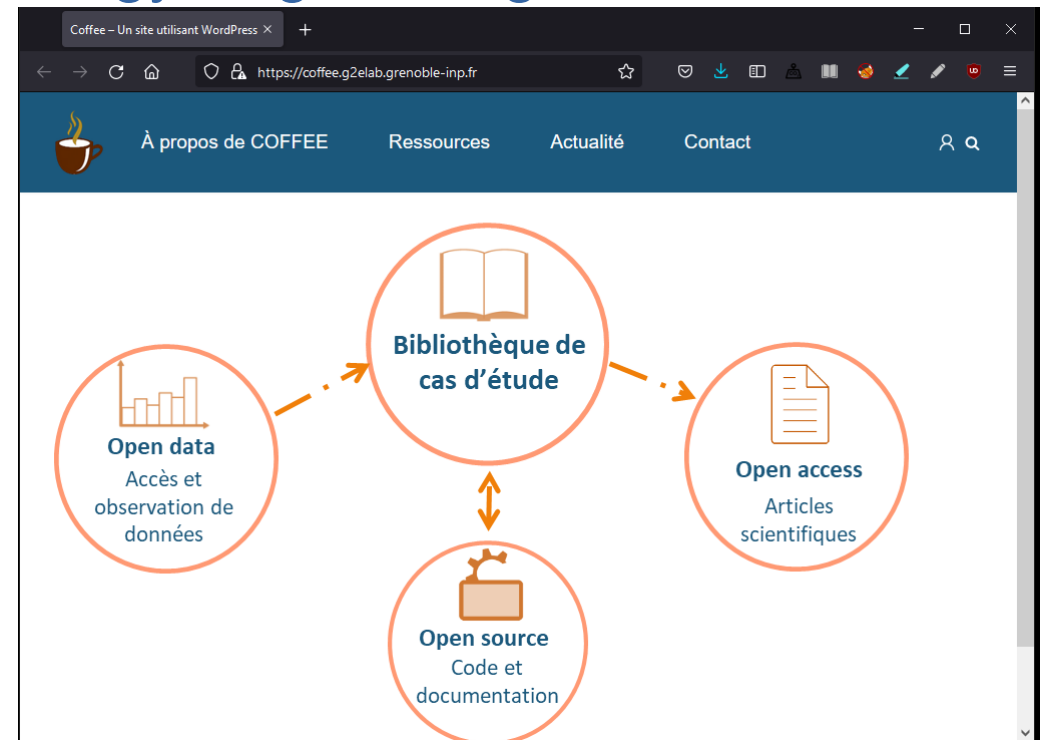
Coffee – Un site utilisant WordPress ×

https://coffee.g2elab.grenoble-inp.fr

À propos de COFFEE Ressources Actualité Contact

Bibliothèque de cas d'étude

Open data
Accès et observation de données

Open access
Articles scientifiques

Open source
Code et documentation